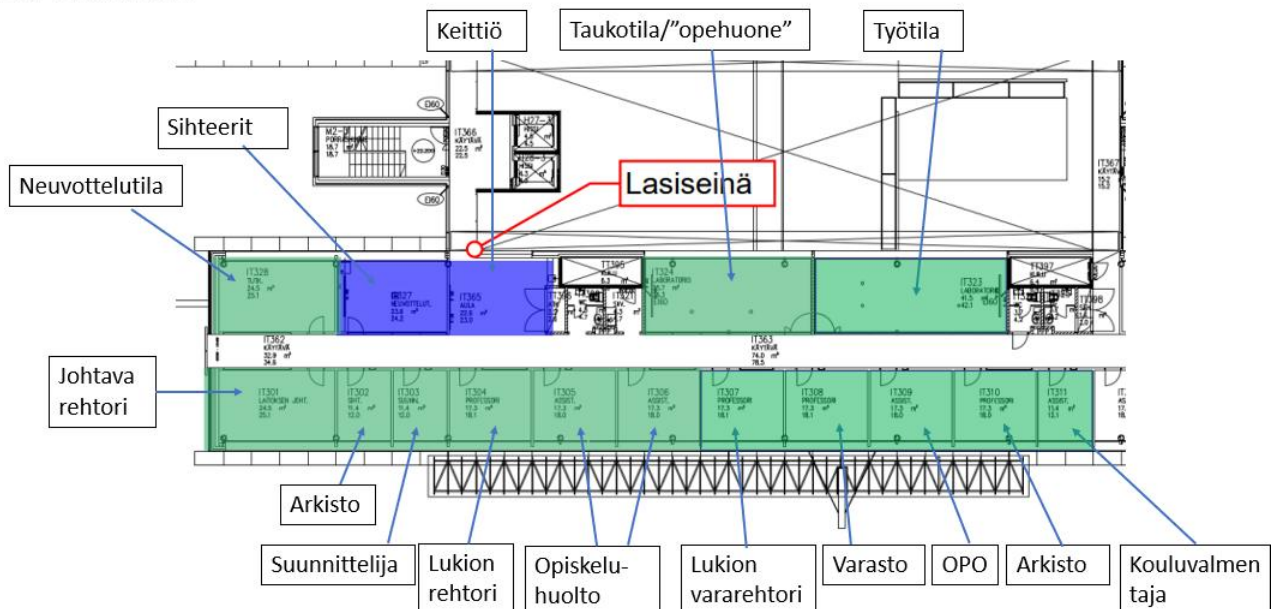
Keittiö

Taukotila/"opehuone"

Työtila

Sihteerit

Neuvottelutila

Lasiseinä

Johtava rehtori

Arkisto

Suunnittelija

Lukion rehtori

Opiskeluhuolto

Lukion vararehtori

Varasto

OPO

Arkisto

Kouluvalmen taja

IT366 KÄYTÄVÄ 22.5 22.5

IT328 TUTK. 24.5 25.1

IT327 NEUVOTTELUT. 23.6 24.2

IT365 AULA 22.5 23.0

IT324 LABORATORIO

IT323 LABORATORIO 41.5 42.1

IT362 KÄYTÄVÄ 32.9 34.8

IT363 KÄYTÄVÄ 74.0 78.5

IT301 LAITOKSEN JOHT. 24.3 25.1

IT302 SIHT. 11.4 12.0

IT303 SUUNN. 11.4 12.0

IT304 PROFESSORI 17.3 18.1

IT305 ASSIST. 17.3 18.0

IT306 ASSIST. 17.3 18.0

IT307 PROFESSORI 17.3 18.1

IT308 PROFESSORI 17.3 18.1

IT309 ASSIST. 17.3 18.0

IT310 PROFESSORI 17.3 18.0

IT311 ASSIST. 11.4 12.1

D60

D60